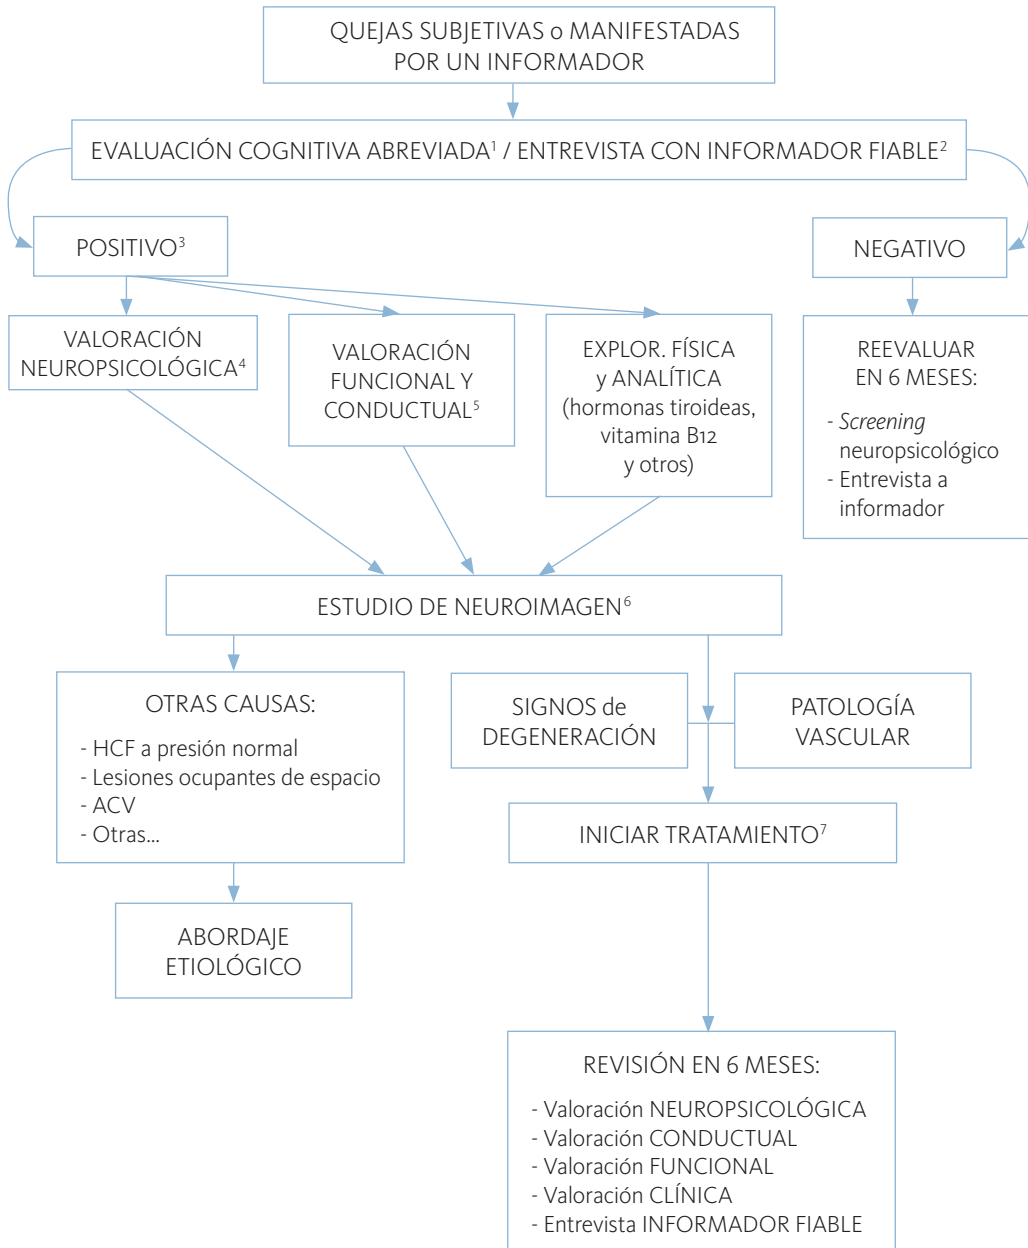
QUEJAS SUBJETIVAS o MANIFESTADAS POR UN INFORMADOR

EVALUACIÓN COGNITIVA ABREVIADA$^1$ / ENTREVISTA CON INFORMADOR FIABLE$^2$

POSITIVO$^3$

NEGATIVO

VALORACIÓN NEUROPSICOLÓGICA$^4$

VALORACIÓN FUNCIONAL Y CONDUCTUAL$^5$

EXPLOR. FÍSICA y ANALÍTICA (hormonas tiroideas, vitamina B12 y otros)

REEVALUAR EN 6 MESES:

- Screening neuropsicológico
- Entrevista a informador

ESTUDIO DE NEUROIMAGEN$^6$

OTRAS CAUSAS:

- HCF a presión normal
- Lesiones ocupantes de espacio
- ACV
- Otras...

SIGNOS de DEGENERACIÓN

PATOLOGÍA VASCULAR

INICIAR TRATAMIENTO$^7$

ABORDAJE ETIOLÓGICO

REVISIÓN EN 6 MESES:

- Valoración NEUROPSICOLÓGICA
- Valoración CONDUCTUAL
- Valoración FUNCIONAL
- Valoración CLÍNICA
- Entrevista INFORMADOR FIABLE